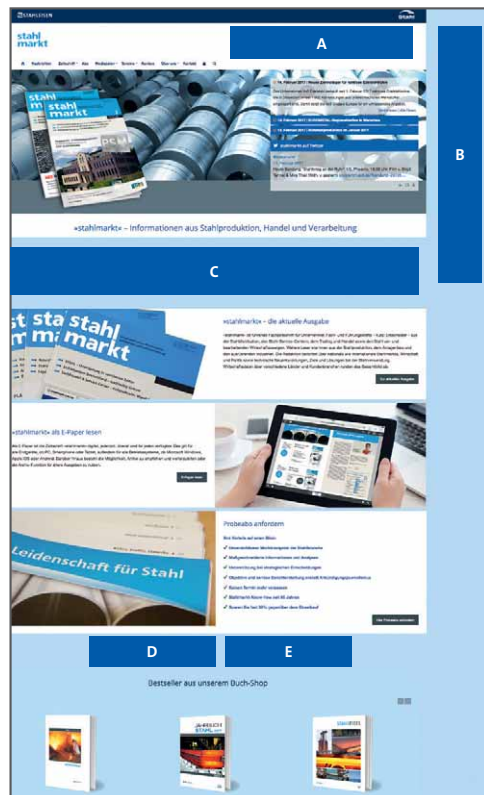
STAHLEISEN

stahl markt

A

B

»stahlmarkt« – Informationen aus Stahlproduktion, Handel und Verarbeitung

C

»stahlmarkt« – die aktuelle Ausgabe

»stahlmarkt« als E-Paper lesen

Probeabo anfordern

Leidenschaft für Stahl

D

E

Bestseller aus unserem Buch-Shop